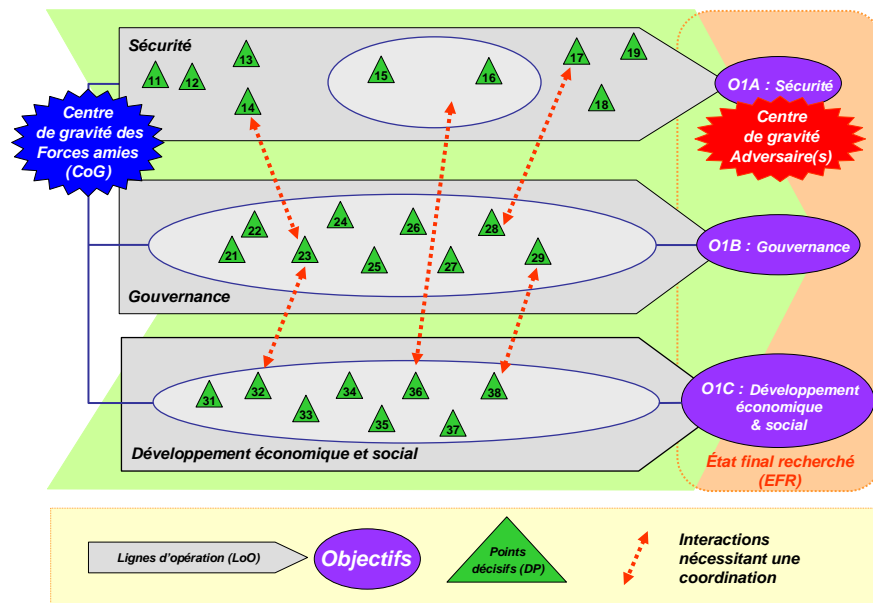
Centre de gravité des Forces amies (CoG)

Sécurité

11 12 13 14 15 16 17 18 19

O1A : Sécurité

Centre de gravité Adversaire(s)

21 22 23 24 25 26 27 28 29

Gouvernance

O1B : Gouvernance

31 32 33 34 35 36 37 38

Développement économique et social

O1C : Développement économique & social

État final recherché (EFR)

Lignes d'opération (LoO)

Objectifs

Points décisifs (DP)

Interactions nécessitant une coordination